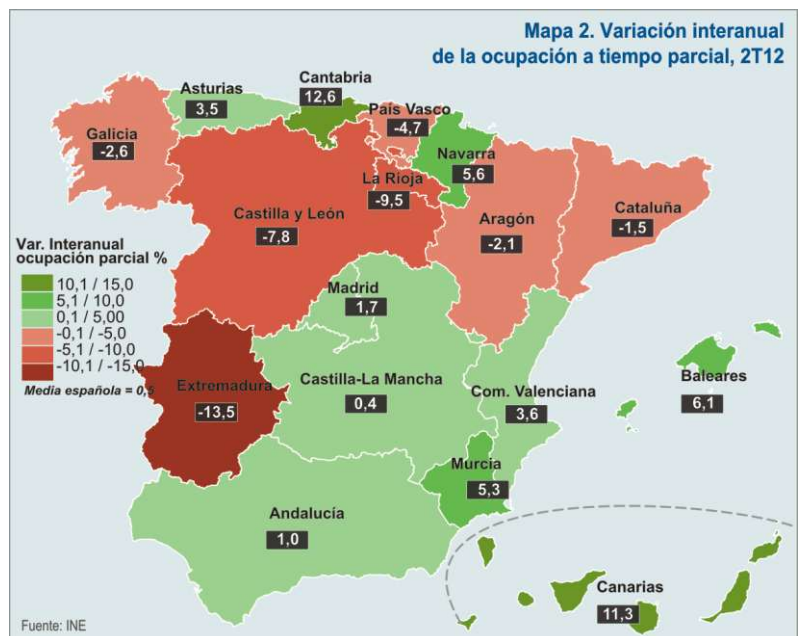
Mapa 2. Variación interanual de la ocupación a tiempo parcial, 2T12

Asturias
3,5

Cantabria
12,6

País Vasco
-4,7

Galicia
-2,6

Navarra
5,6

La Rioja
-9,5

Castilla y León
-7,8

Aragón
-2,1

Cataluña
-1,5

Var. Interanual ocupación parcial %
10,1 / 15,0
5,1 / 10,0
0,1 / 5,00
-0,1 / -5,0
-5,1 / -10,0
-10,1 / -15,0
Media española = 0,5

Madrid
1,7

Extremadura
-13,5

Castilla-La Mancha
0,4

Com. Valenciana
3,6

Baleares
6,1

Murcia
5,3

Andalucía
1,0

Canarias
11,3

Fuente: INE